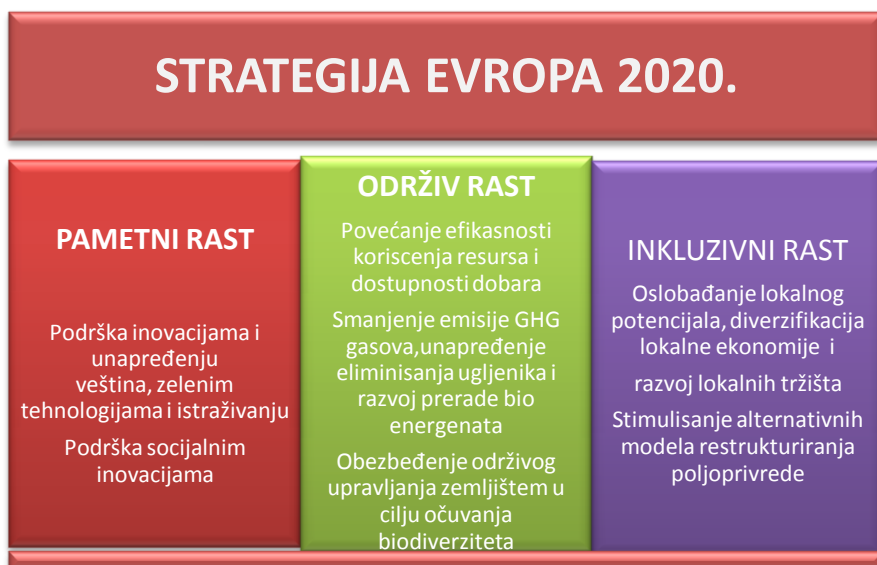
STRATEGIJA EVROPA 2020.

PAMETNI RAST

Podrška inovacijama i unapređenju veština, zelenim tehnologijama i istraživanju

Podrška socijalnim inovacijama

ODRŽIV RAST

Povećanje efikasnosti koriscenja resursa i dostupnosti dobara

Smanjenje emisije GHG gasova,unapređenje eliminisanja ugljenika i razvoj prerade bio energenata

Obezbeđenje održivog upravljanja zemljištem u cilju očuvanja biodiverziteta

INKLUZIVNI RAST

Oslobađanje lokalnog potencijala, diverzifikacija lokalne ekonomije i

razvoj lokalnih tržišta

Stimulisanje alternativnih modela restrukturiranja poljoprivrede